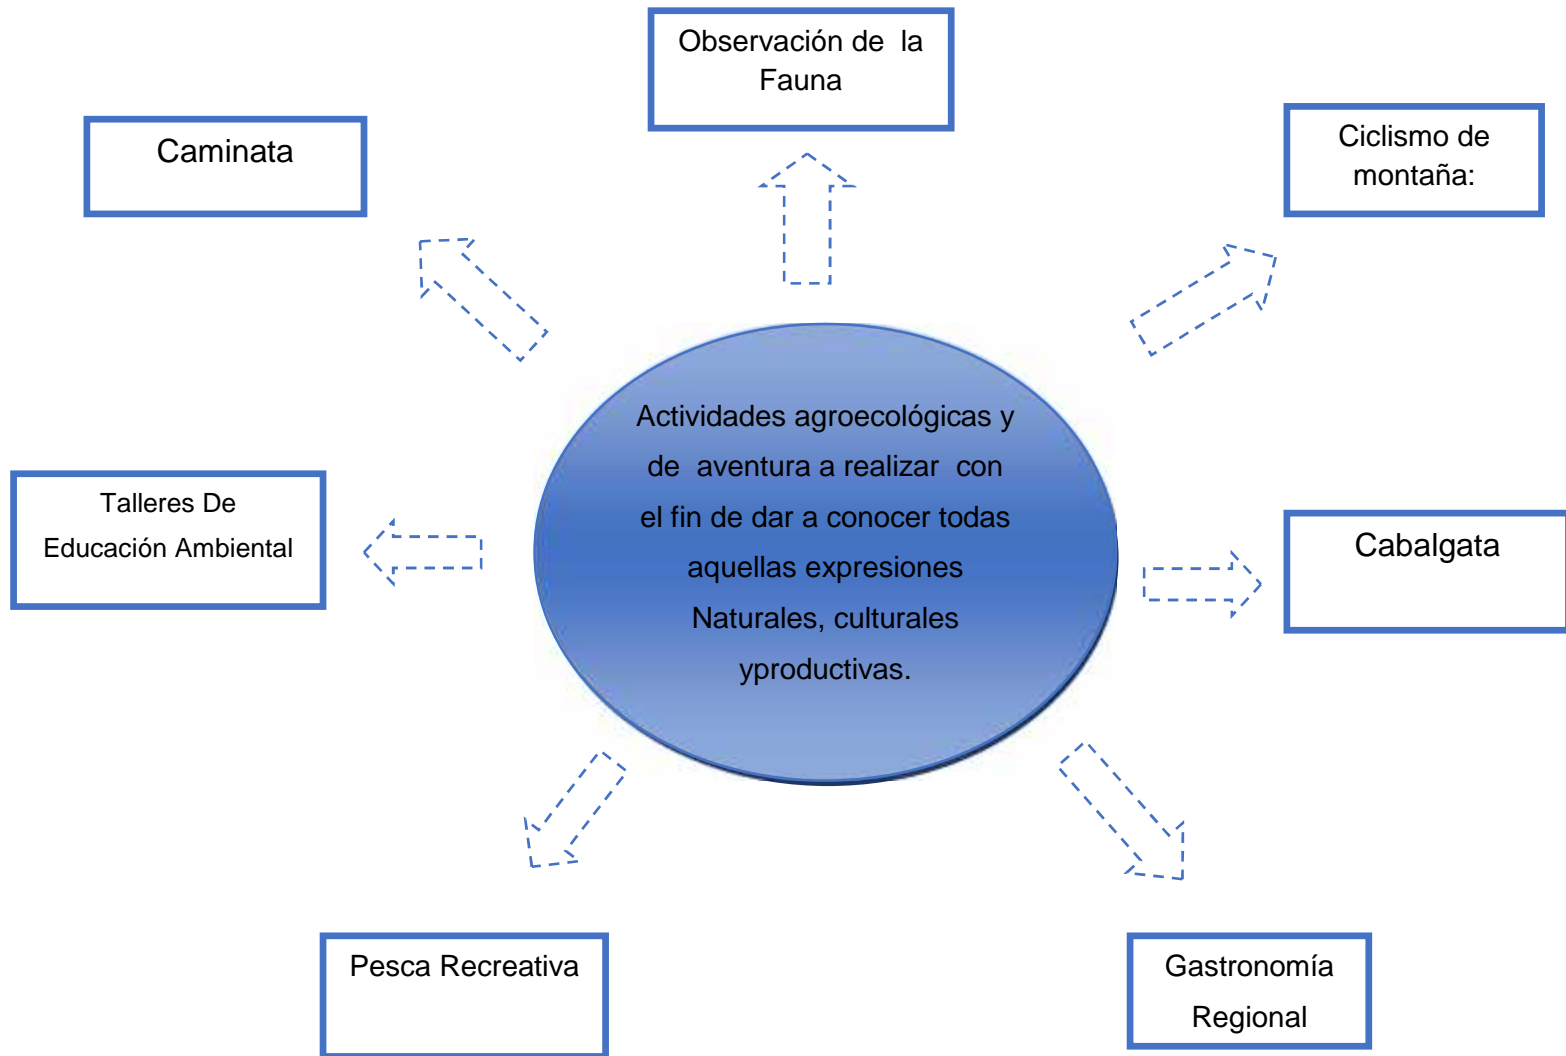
Observación de la Fauna

Caminata

Ciclismo de montaña:

Actividades agroecológicas y de aventura a realizar con el fin de dar a conocer todas aquellas expresiones Naturales, culturales yproductivas.

Talleres De Educación Ambiental

Cabalgata

Pesca Recreativa

Gastronomía Regional